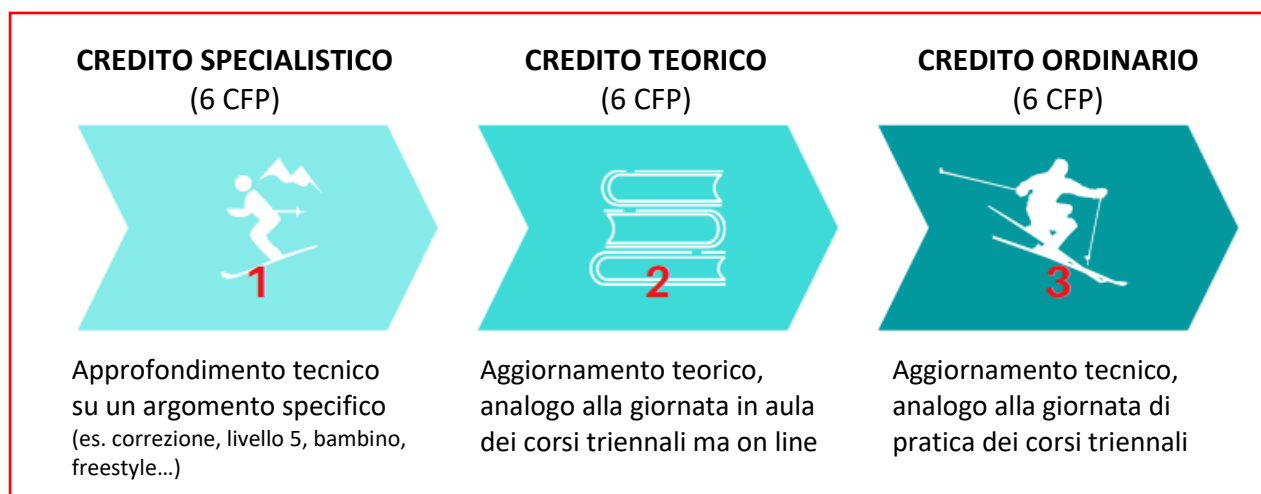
CREDITO SPECIALISTICO
(6 CFP)

1

Approfondimento tecnico su un argomento specifico (es. correzione, livello 5, bambino, freestyle…)

CREDITO TEORICO
(6 CFP)

2

Aggiornamento teorico, analogo alla giornata in aula dei corsi triennali ma on line

CREDITO ORDINARIO
(6 CFP)

3

Aggiornamento tecnico, analogo alla giornata di pratica dei corsi triennali